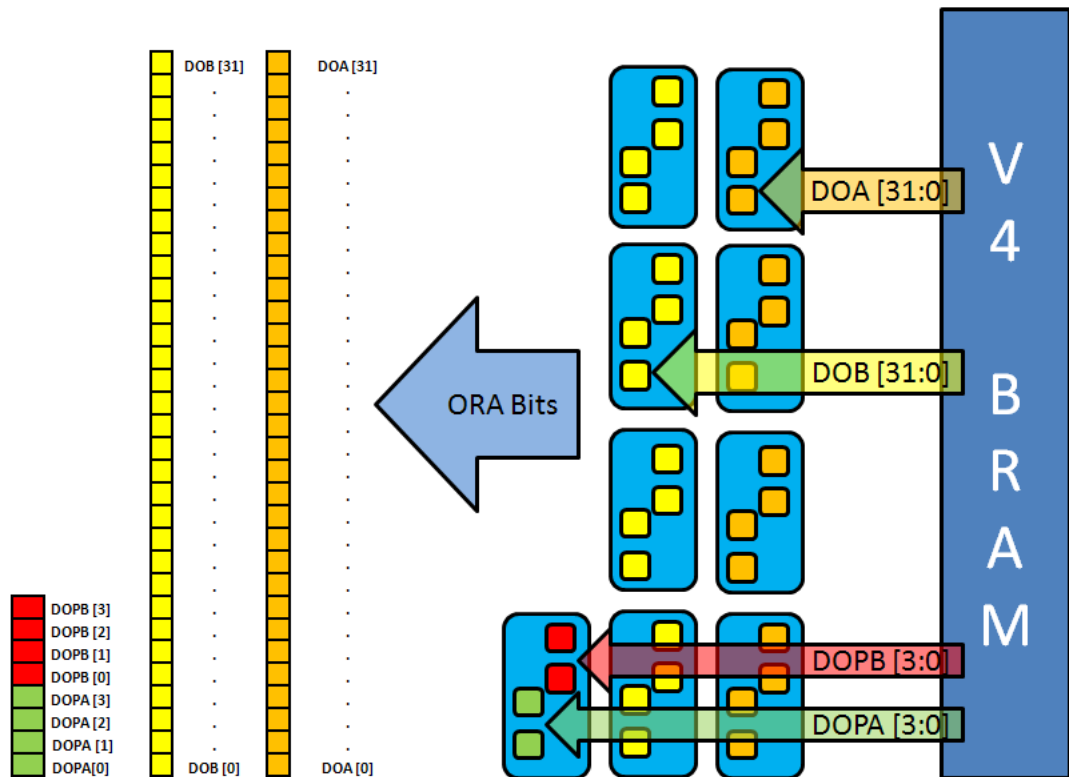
DOB [31]
.
.
.
.
.
.
.
.
.
.
.
.
.
.
.
.
.
.
.
.
.
.
.
.
.
.
.
.
.
.
DOB [0]

DOA [31]
.
.
.
.
.
.
.
.
.
.
.
.
.
.
.
.
.
.
.
.
.
.
.
.
.
.
.
.
.
.
DOA [0]

DOPB [3]
DOPB [2]
DOPB [1]
DOPB [0]
DOPA [3]
DOPA [2]
DOPA [1]
DOPA[0]

ORA Bits

DOA [31:0]
DOB [31:0]
DOPB [3:0]
DOPA [3:0]

V
4
B
R
A
M